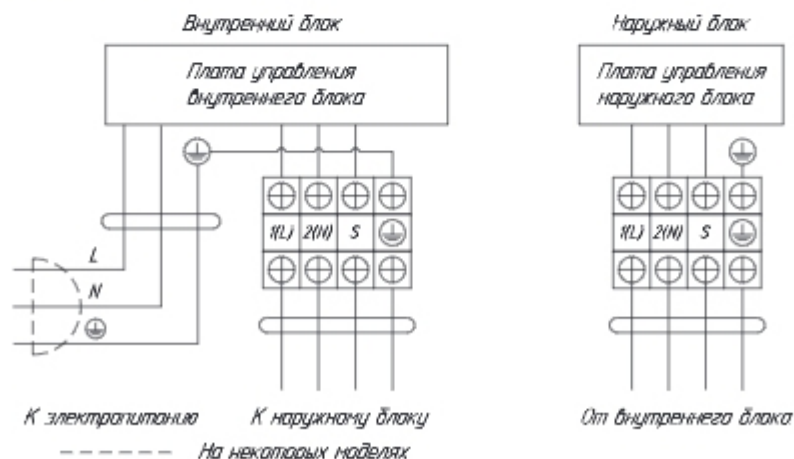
Внутренний блок

Плата управления внутреннего блока

1(L) 2(N) S

L

N

К электропитанию

К наружному блоку

Наружный блок

Плата управления наружного блока

1(L) 2(N) S

От внутреннего блока

На некоторых моделях